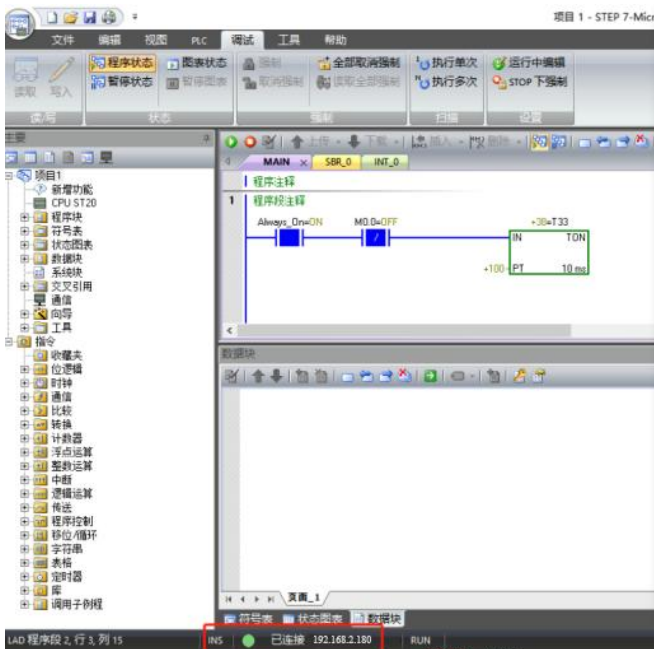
项目 1 - STEP 7-Micr

文件 编辑 视图 PLC 调试 工具 帮助

读取 写入 程序状态 暂停状态 图表状态 暂停图表 强制 取消强制 全部取消强制 读取全部强制 执行单次 执行多次 运行中编辑 STOP 下强制

读写 状态 强制 扫描 设置

主要

项目1
新增功能
CPU ST20
程序块
符号表
状态图表
数据块
系统块
交叉引用
通信
向导
工具
指令
收藏夹
位逻辑
时钟
通信
比较
转换
计数器
浮点运算
整数运算
中断
逻辑运算
传送
程序控制
移位/循环
字符串
表格
定时器
库
调用子例程

上传 下载 插入 删除

MAIN SBR_0 INT_0

程序注释

1 程序段注释

Always_On=ON M0.0=OFF +38=T33

IN TON

+100 PT 10 ms

数据块

页面_1

符号表 状态图表 数据块

LAD 程序段 2, 行 3, 列 15 INS 已连接 192.168.2.180 RUN